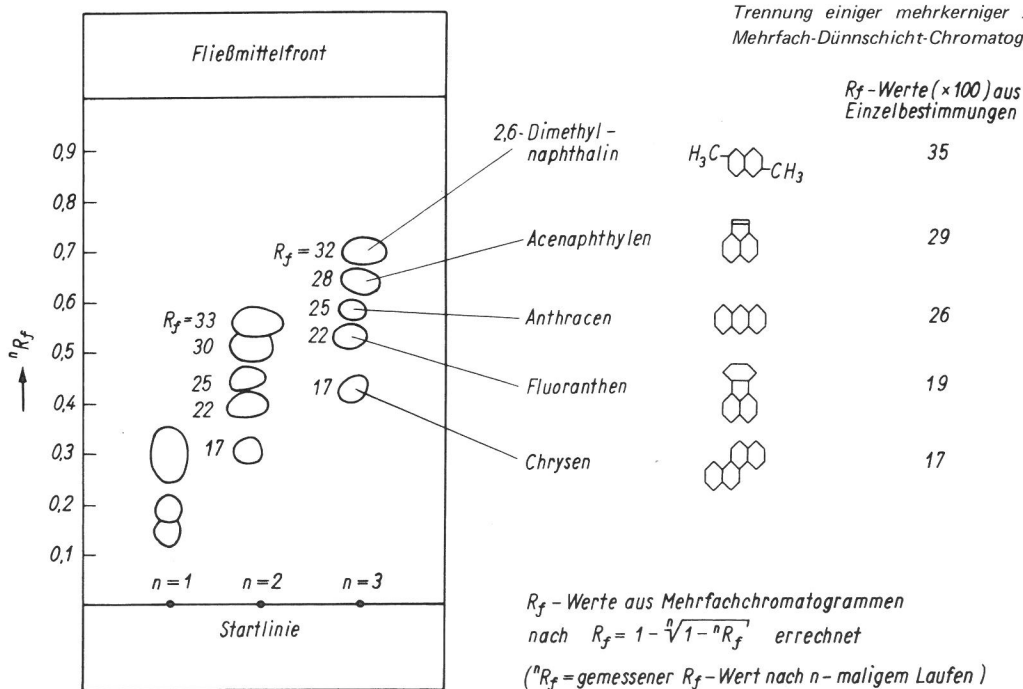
Trennung einiger mehrkerniger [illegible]
Mehrfach-Dünnschicht-Chromatog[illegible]

Fließmittelfront

0,9
0,8
0,7
0,6
0,5
0,4
0,3
0,2
0,1

$^nR_f$

$R_f = 33$
30
25
22
17

$R_f = 32$
28
25
22
17

n = 1
n = 2
n = 3

Startlinie

$R_f$-Werte (×100) aus Einzelbestimmungen

2,6-Dimethyl-naphthalin $H_3C$ $CH_3$ 35

Acenaphthylen 29

Anthracen 26

Fluoranthen 19

Chrysen 17

$R_f$ – Werte aus Mehrfachchromatogrammen nach $R_f = 1 - \sqrt[n]{1 - {}^nR_f}$ errechnet

($^nR_f$ = gemessener $R_f$ – Wert nach n – maligem Laufen)